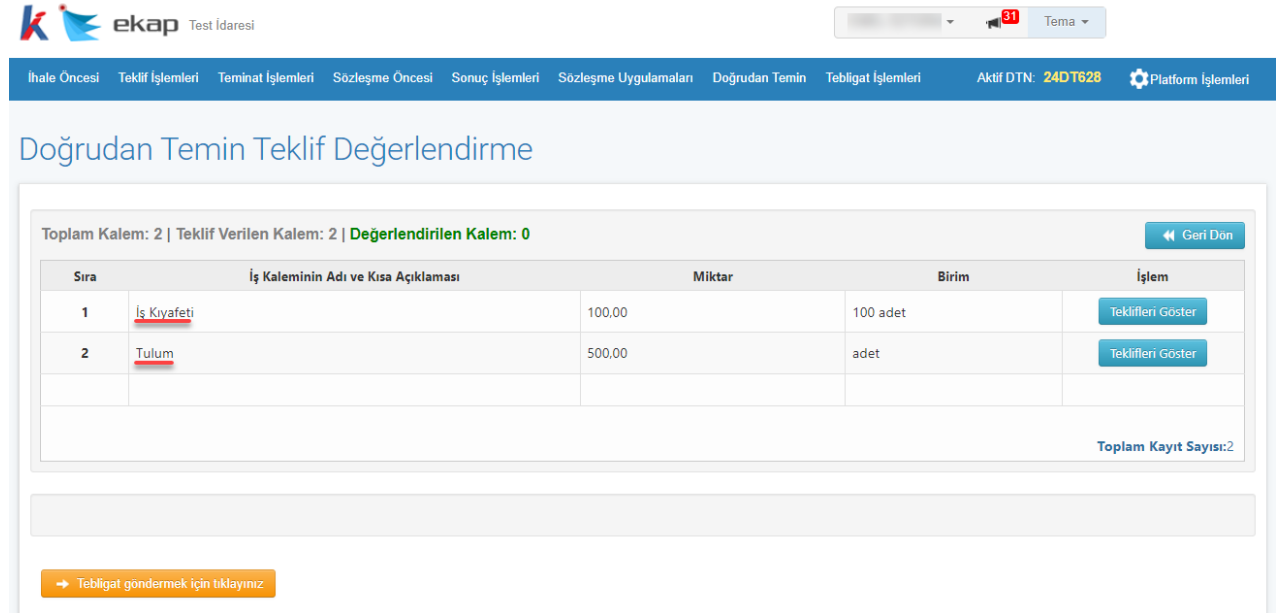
ekap Test İdaresi

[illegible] 31 Tema

İhale Öncesi Teklif İşlemleri Teminat İşlemleri Sözleşme Öncesi Sonuç İşlemleri Sözleşme Uygulamaları Doğrudan Temin Tebligat İşlemleri Aktif DTN: 24DT628 Platform İşlemleri

Doğrudan Temin Teklif Değerlendirme

Toplam Kalem: 2 | Teklif Verilen Kalem: 2 | Değerlendirilen Kalem: 0

Geri Dön

| Sıra | İş Kaleminin Adı ve Kısa Açıklaması | Miktar | Birim | İşlem |
|---|---|---|---|---|
| 1 | İş Kıyafeti | 100,00 | 100 adet | Teklifleri Göster |
| 2 | Tulum | 500,00 | adet | Teklifleri Göster |
| | | | | |

Toplam Kayıt Sayısı:2

Tebligat göndermek için tıklayınız